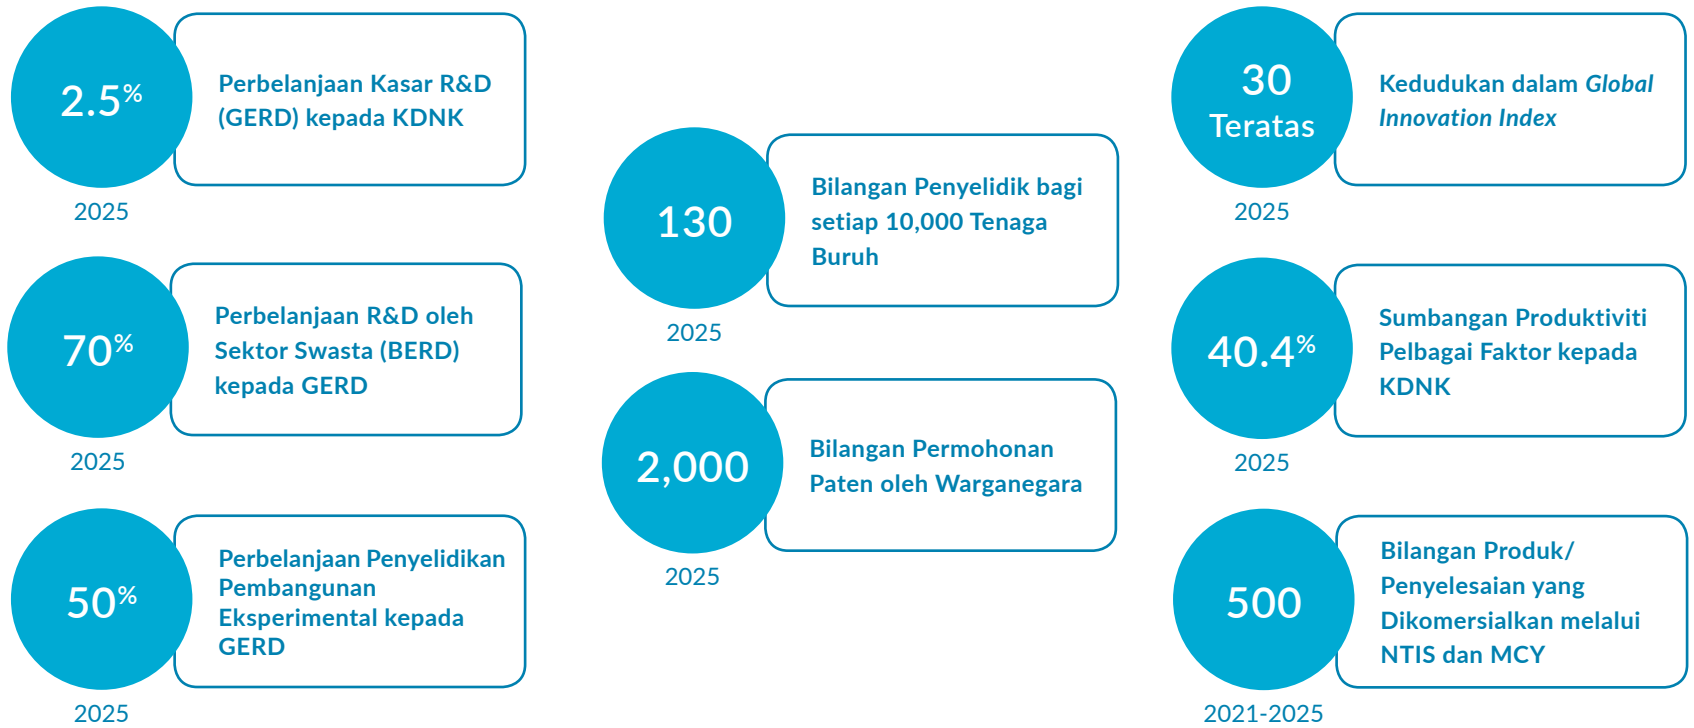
2.5%

Perbelanjaan Kasar R&D (GERD) kepada KDNK

2025

70%

Perbelanjaan R&D oleh Sektor Swasta (BERD) kepada GERD

2025

50%

Perbelanjaan Penyelidikan Pembangunan Eksperimental kepada GERD

2025

130

Bilangan Penyelidik bagi setiap 10,000 Tenaga Buruh

2025

2,000

Bilangan Permohonan Paten oleh Warganegara

2025

30 Teratas

Kedudukan dalam *Global Innovation Index*

2025

40.4%

Sumbangan Produktiviti Pelbagai Faktor kepada KDNK

2025

500

Bilangan Produk/ Penyelesaian yang Dikomersialkan melalui NTIS dan MCY

2021-2025